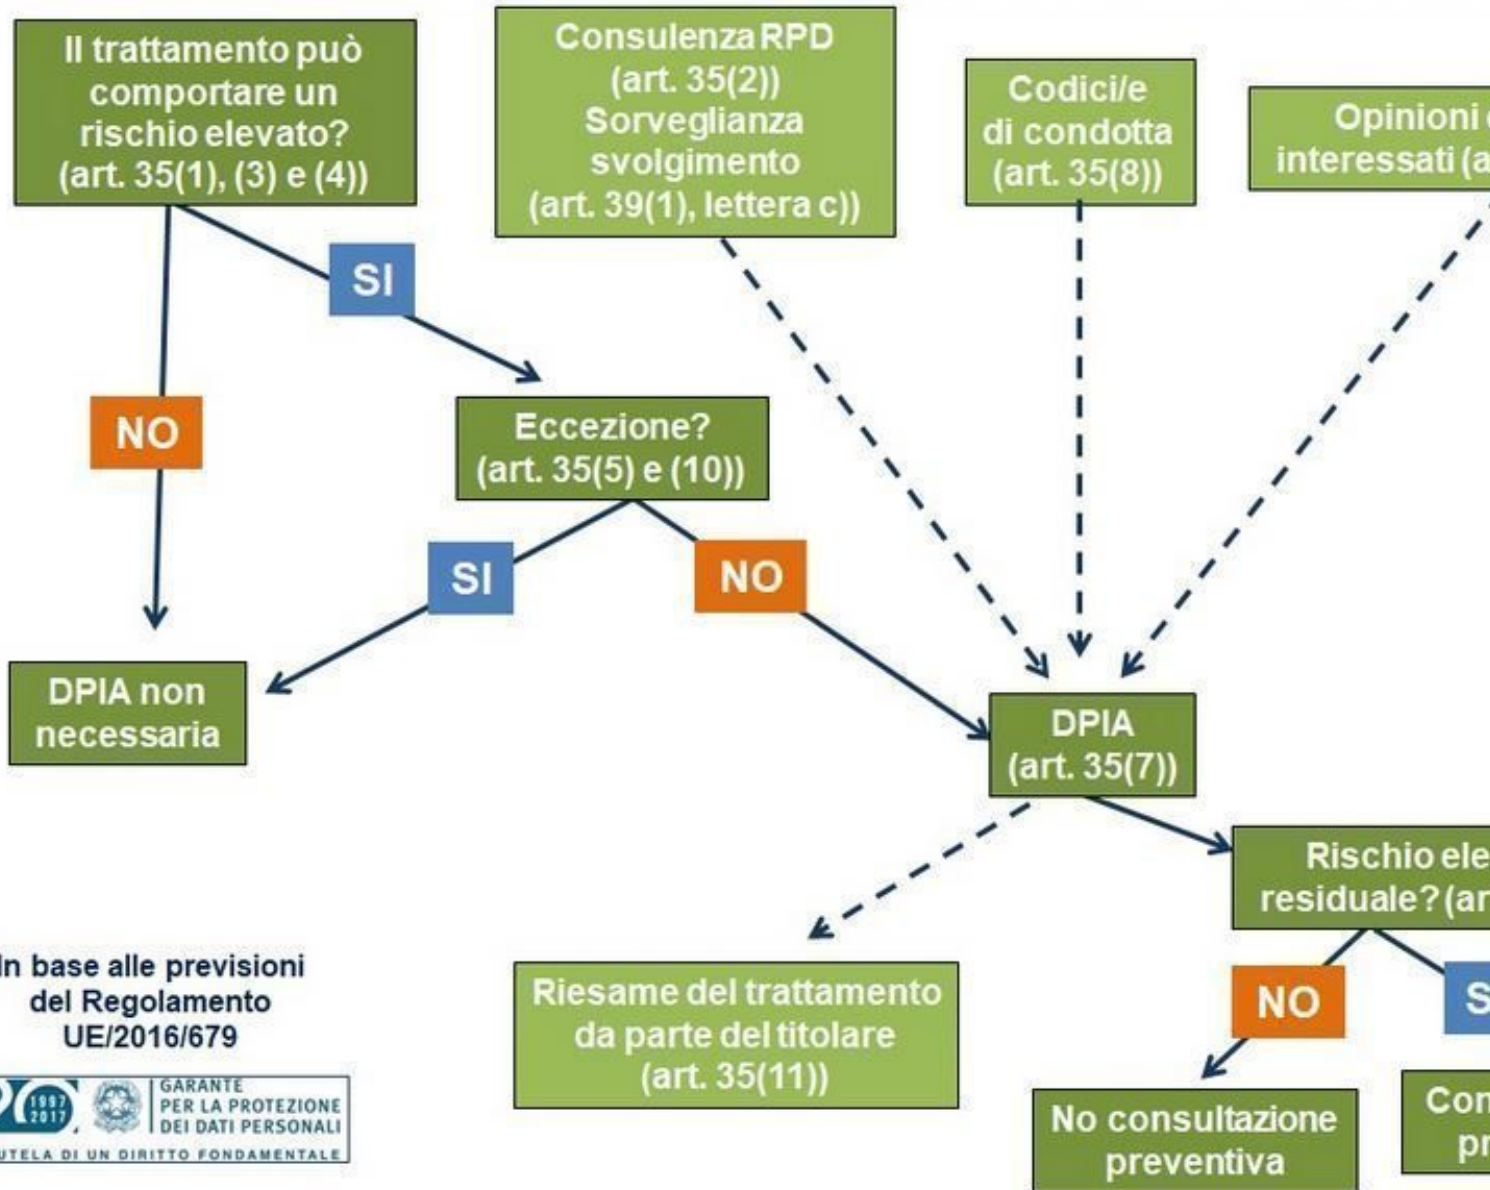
Il trattamento può comportare un rischio elevato? (art. 35(1), (3) e (4))

Consulenza RPD (art. 35(2)) Sorveglianza svolgimento (art. 39(1), lettera c))

Codici/e di condotta (art. 35(8))

Opinioni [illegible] interessati (a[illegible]

SI

NO

Eccezione? (art. 35(5) e (10))

SI

NO

DPIA non necessaria

DPIA (art. 35(7))

Rischio ele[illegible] residuale? (ar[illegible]

In base alle previsioni del Regolamento UE/2016/679

Riesame del trattamento da parte del titolare (art. 35(11))

NO

S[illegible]

No consultazione preventiva

Con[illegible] pr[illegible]

20 1997 2017

GARANTE PER LA PROTEZIONE DEI DATI PERSONALI

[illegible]UTELA DI UN DIRITTO FONDAMENTALE